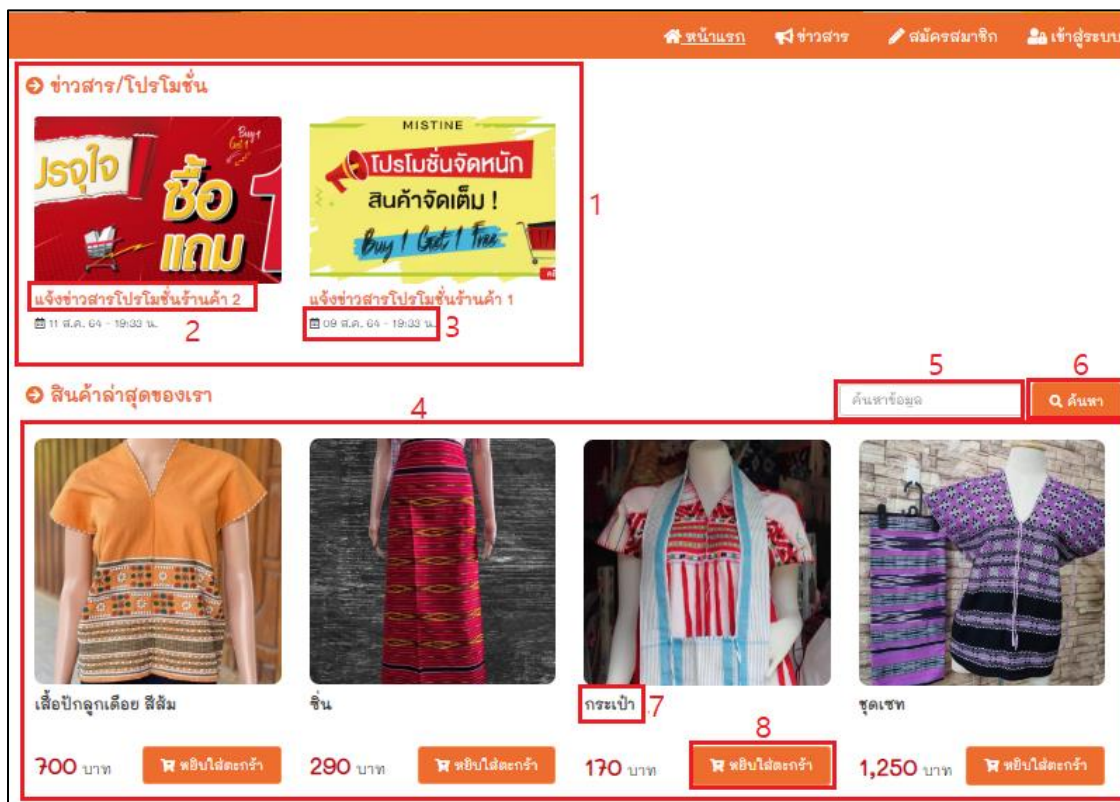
หน้าแรก ข่าวสาร สมัครสมาชิก เข้าสู่ระบบ

ข่าวสาร/โปรโมชั่น

Buy 1 Get 1

ปรจุใจ ซื้อ 1 แถม

MISTINE

โปรโมชั่นจัดหนัก สินค้าจัดเต็ม !

Buy 1 Get 1 Free

1

แจ้งข่าวสารโปรโมชั่นร้านค้า 2

11 ส.ค. 64 - 19:33 น.

2

แจ้งข่าวสารโปรโมชั่นร้านค้า 1

09 ส.ค. 64 - 19:33 น.

3

5

6

สินค้าล่าสุดของเรา

4

ค้นหาข้อมูล

ค้นหา

เสื้อปักลูกเดือย สีส้ม

700 บาท

หยิบใส่ตะกร้า

ซิ่น

290 บาท

หยิบใส่ตะกร้า

กระเป๋า

7

8

170 บาท

หยิบใส่ตะกร้า

ชุดเซท

1,250 บาท

หยิบใส่ตะกร้า